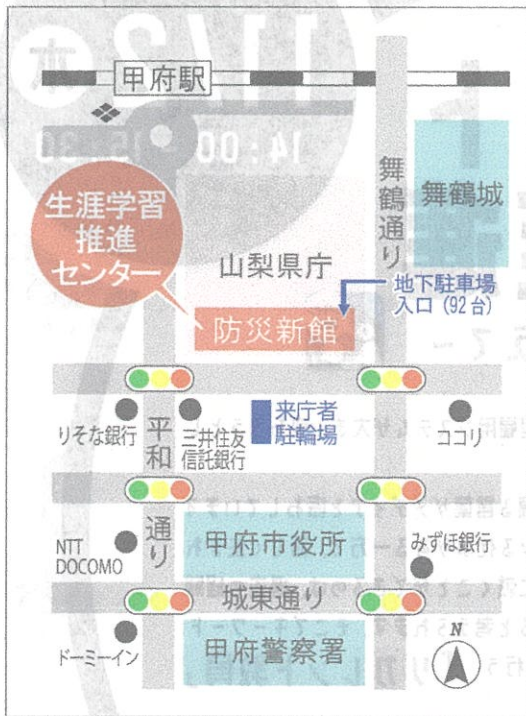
甲府駅

舞鶴城

舞鶴通り

生涯学習推進センター

山梨県庁

地下駐車場入口（92台）

防災新館

りそな銀行

平和通り

三井住友信託銀行

来庁者駐輪場

ココリ

NTT DOCOMO

甲府市役所

みずほ銀行

城東通り

ドーミーイン

甲府警察署

N